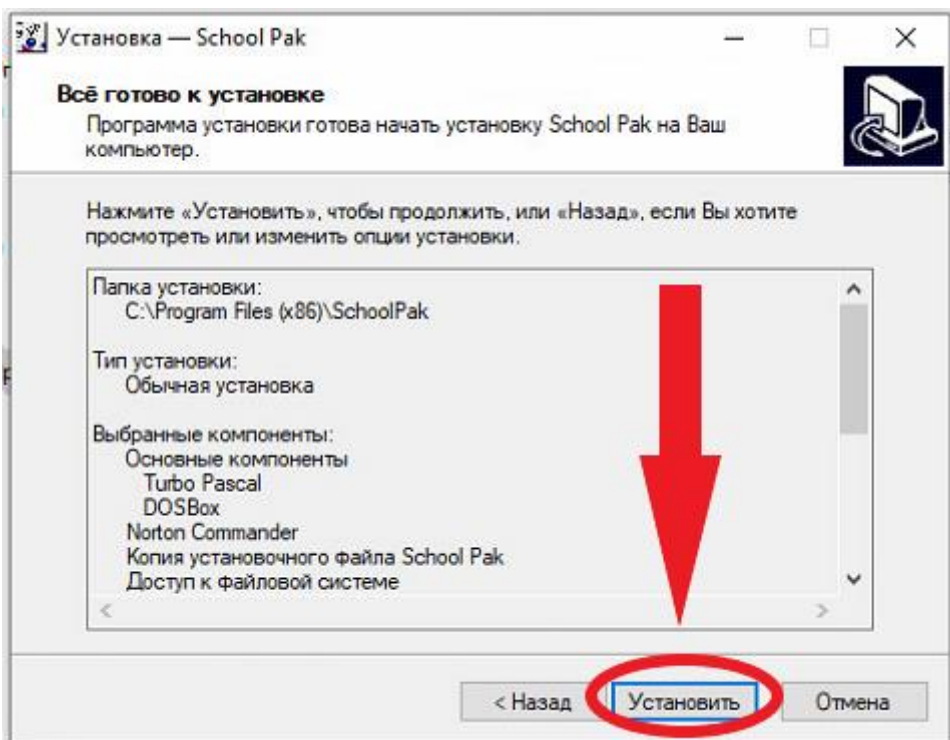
Установка — School Pak

Всё готово к установке

Программа установки готова начать установку School Pak на Ваш компьютер.

Нажмите «Установить», чтобы продолжить, или «Назад», если Вы хотите просмотреть или изменить опции установки.

Папка установки:
C:\Program Files (x86)\SchoolPak

Тип установки:
Обычная установка

Выбранные компоненты:
Основные компоненты
Turbo Pascal
DOSBox
Norton Commander
Копия установочного файла School Pak
Доступ к файловой системе

< Назад
Установить
Отмена